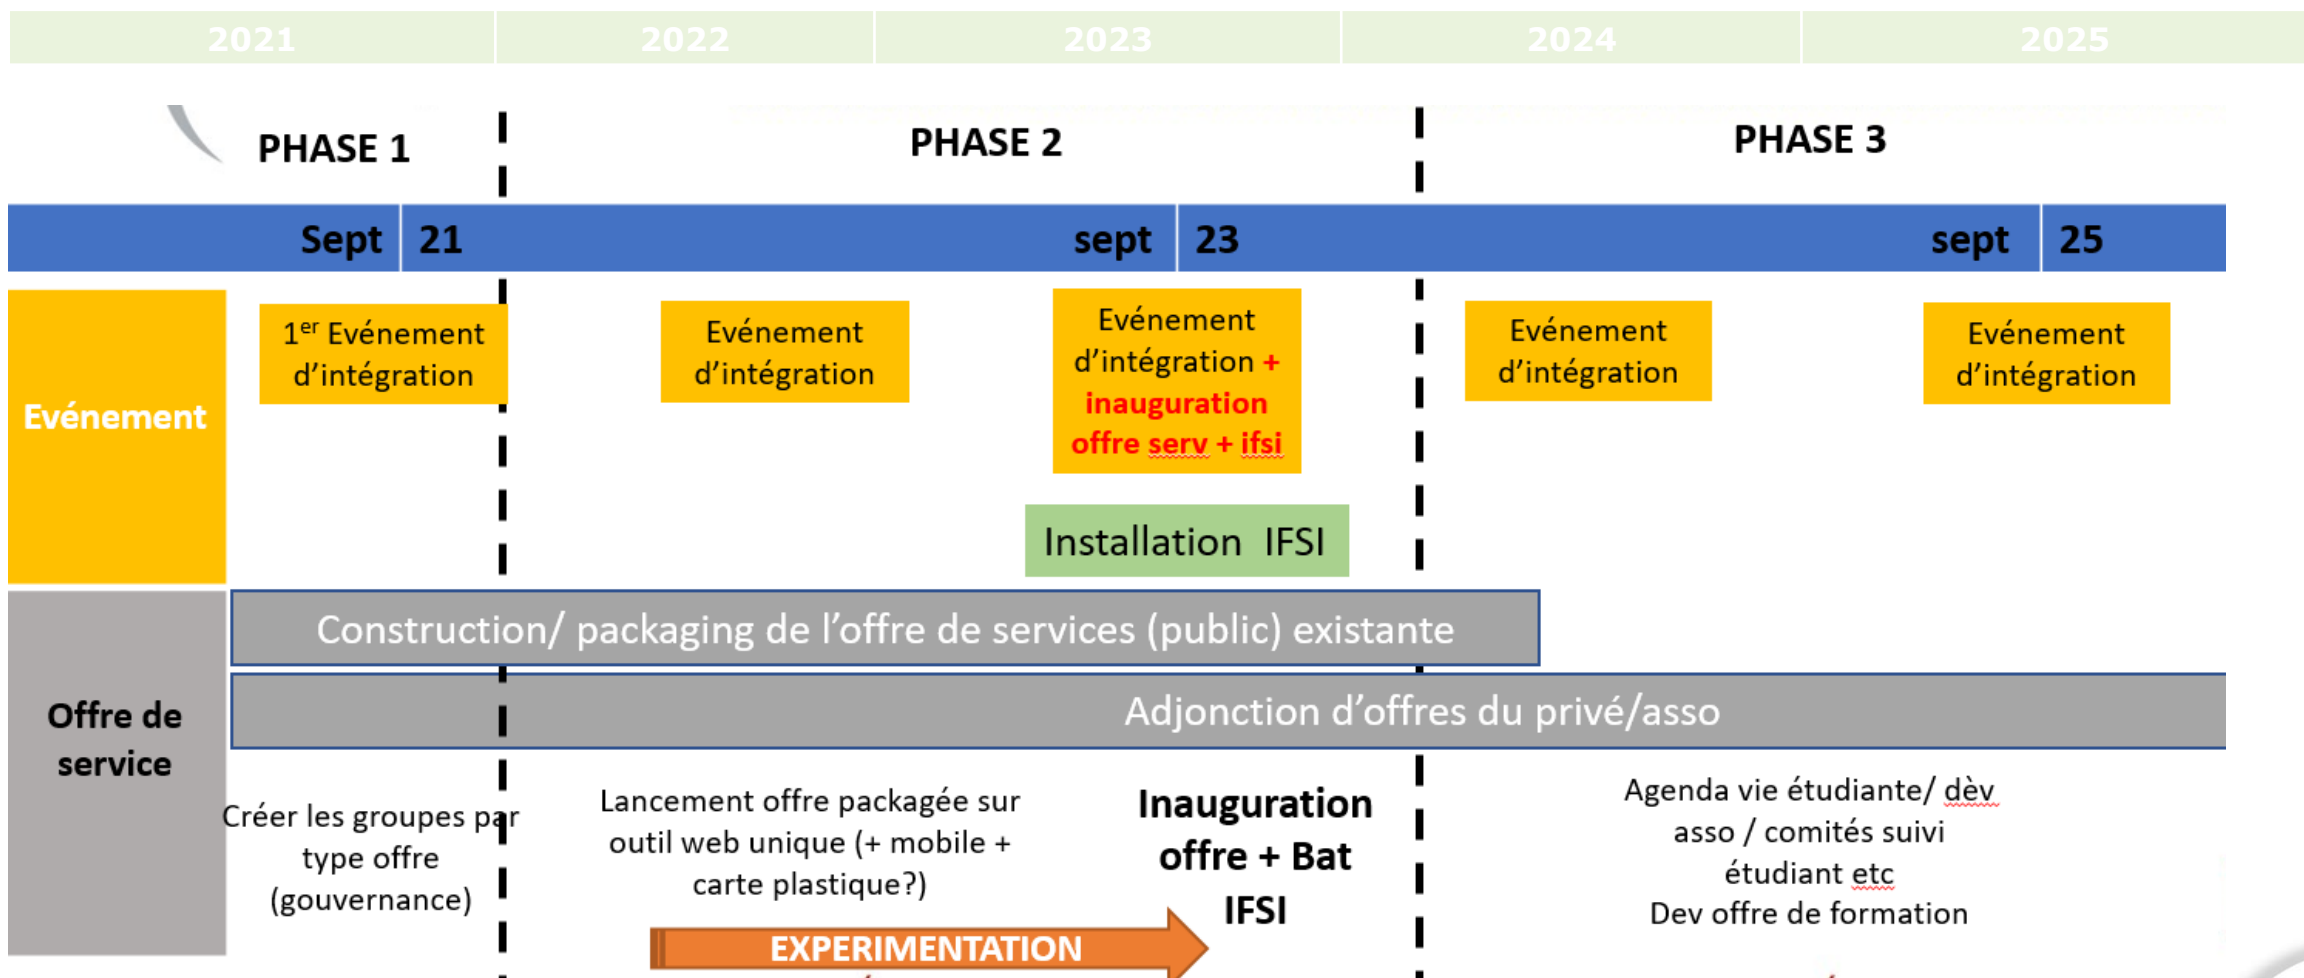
| 2021 | 2022 | 2023 | 2024 | 2025 |
|---|---|---|---|---|

PHASE 1

PHASE 2

PHASE 3

Sept 21

sept 23

sept 25

Evénement

1$^{er}$ Evénement d'intégration

Evénement d'intégration

Evénement d'intégration + inauguration offre serv + ifsi

Evénement d'intégration

Evénement d'intégration

Installation IFSI

Offre de service

Construction/ packaging de l'offre de services (public) existante

Adjonction d'offres du privé/asso

Créer les groupes par type offre (gouvernance)

Lancement offre packagée sur outil web unique (+ mobile + carte plastique?)

EXPERIMENTATION

Inauguration offre + Bat IFSI

Agenda vie étudiante/ dèv asso / comités suivi étudiant etc
Dev offre de formation